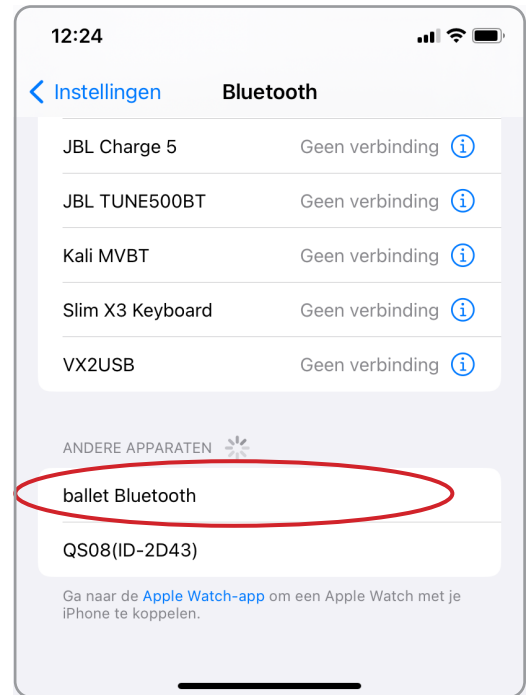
12:24

< Instellingen Bluetooth

JBL Charge 5 Geen verbinding ⓘ

JBL TUNE500BT Geen verbinding ⓘ

Kali MVBT Geen verbinding ⓘ

Slim X3 Keyboard Geen verbinding ⓘ

VX2USB Geen verbinding ⓘ

ANDERE APPARATEN

ballet Bluetooth

QS08(ID-2D43)

Ga naar de Apple Watch-app om een Apple Watch met je iPhone te koppelen.